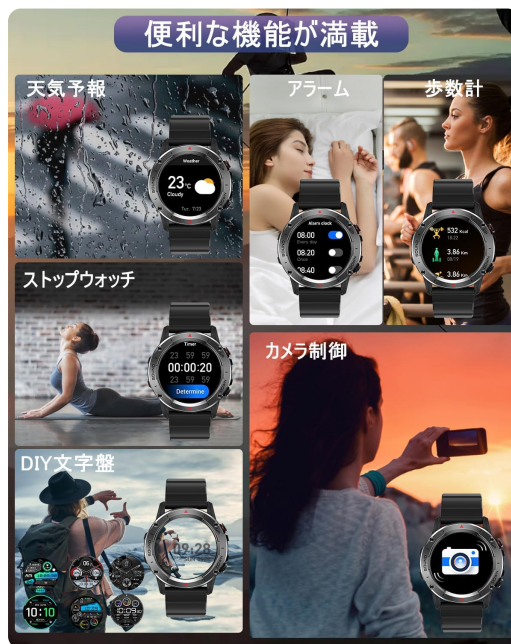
便利な機能が満載

天気予報

Weather

23℃

Cloudy

アラーム

Alarm clock

08:00

08:20

08:40

歩数計

532 kcal

3.86 Km

3.86 Km

ストップウォッチ

Timer

00:00:20

Determine

カメラ制御

DIY文字盤

10:10